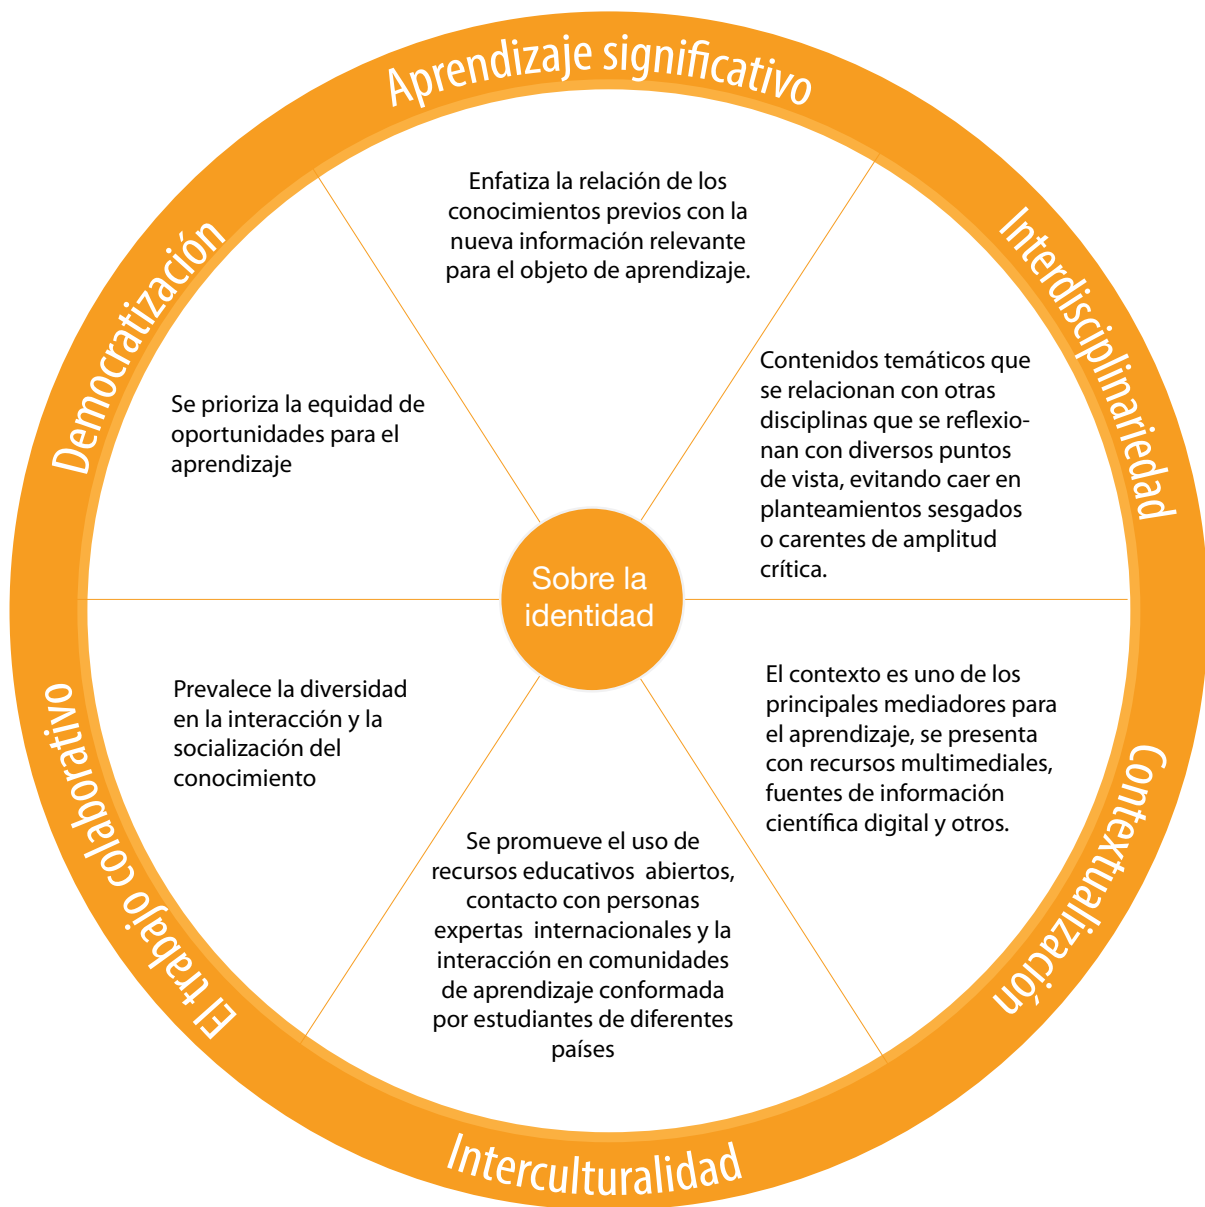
Aprendizaje significativo

Enfatiza la relación de los conocimientos previos con la nueva información relevante para el objeto de aprendizaje.

Interdisciplinariedad

Contenidos temáticos que se relacionan con otras disciplinas que se reflexionan con diversos puntos de vista, evitando caer en planteamientos sesgados o carentes de amplitud crítica.

Contextualización

El contexto es uno de los principales mediadores para el aprendizaje, se presenta con recursos multimediales, fuentes de información científica digital y otros.

Interculturalidad

Se promueve el uso de recursos educativos abiertos, contacto con personas expertas internacionales y la interacción en comunidades de aprendizaje conformada por estudiantes de diferentes países

El trabajo colaborativo

Prevalece la diversidad en la interacción y la socialización del conocimiento

Democratización

Se prioriza la equidad de oportunidades para el aprendizaje

Sobre la identidad